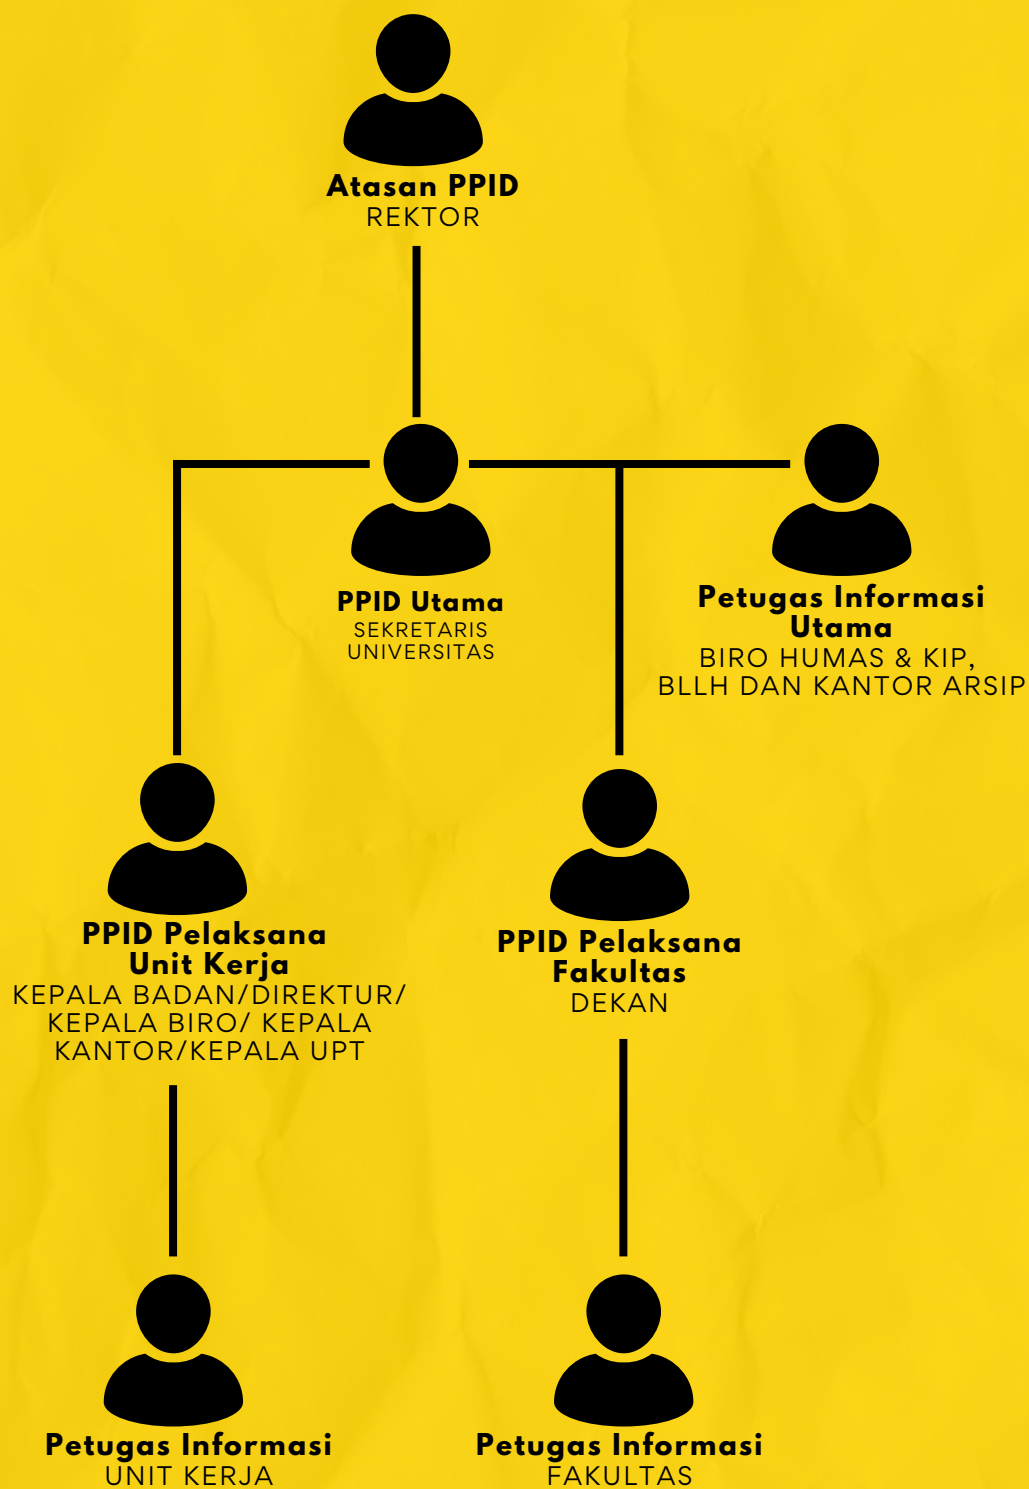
Atasan PPID
REKTOR

PPID Utama
SEKRETARIS UNIVERSITAS

Petugas Informasi Utama
BIRO HUMAS & KIP, BLLH DAN KANTOR ARSIP

PPID Pelaksana Unit Kerja
KEPALA BADAN/DIREKTUR/ KEPALA BIRO/ KEPALA KANTOR/KEPALA UPT

PPID Pelaksana Fakultas
DEKAN

Petugas Informasi
UNIT KERJA

Petugas Informasi
FAKULTAS